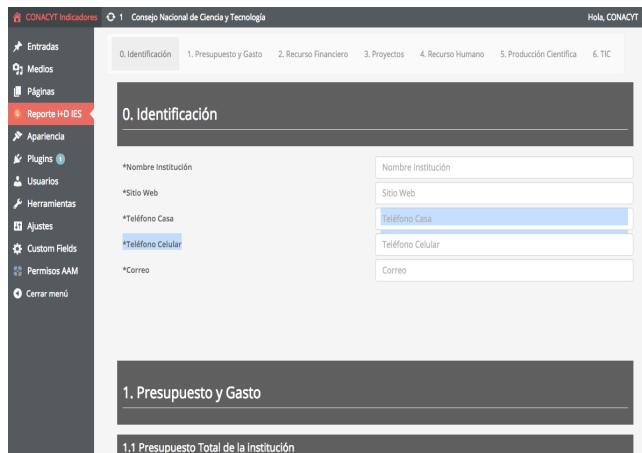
CONACYT Indicadores 1 Consejo Nacional de Ciencia y Tecnología Hola, CONACYT

Entradas
Medios
Páginas
Reporte I+D IES
Apariencia
Plugins 1
Usuarios
Herramientas
Ajustes
Custom Fields
Permisos AAM
Cerrar menú

0. Identificación 1. Presupuesto y Gasto 2. Recurso Financiero 3. Proyectos 4. Recurso Humano 5. Producción Científica 6. TIC

0. Identificación

*Nombre Institución Nombre Institución
*Sitio Web Sitio Web
*Teléfono Casa Teléfono Casa
*Teléfono Celular Teléfono Celular
*Correo Correo

1. Presupuesto y Gasto

1.1 Presupuesto Total de la Institución